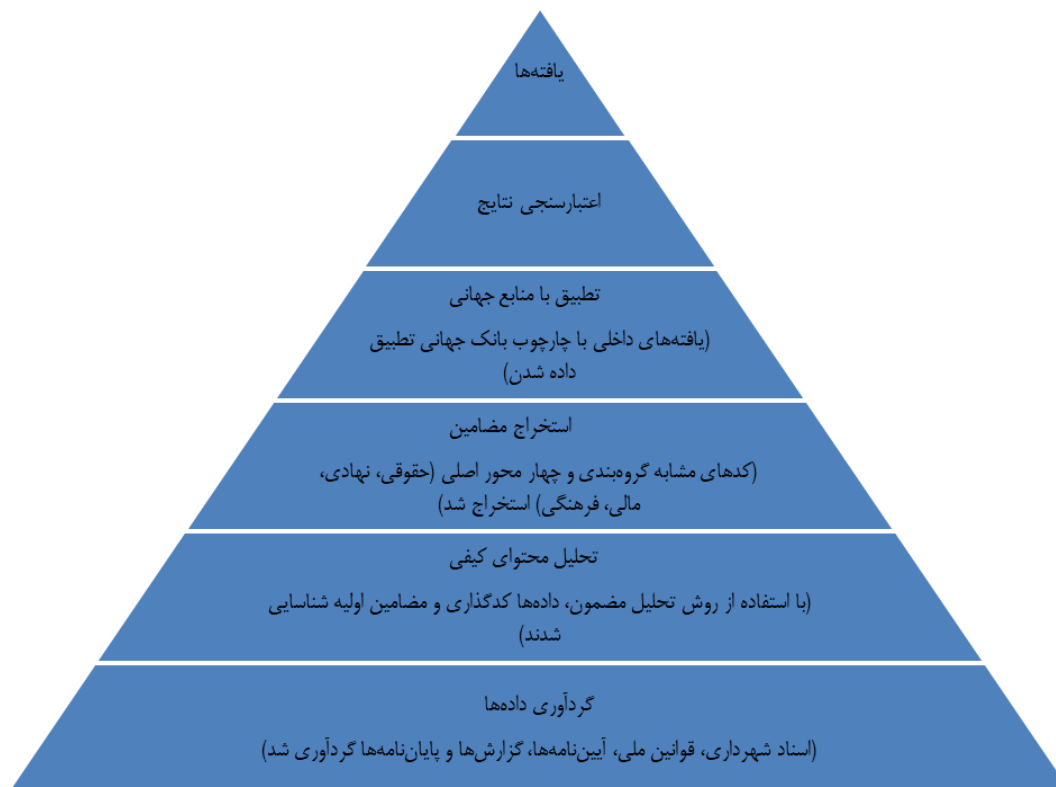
یافته‌ها

اعتبارسنجی نتایج

تطبیق با منابع جهانی

(یافته‌های داخلی با چارچوب بانک جهانی تطبیق داده شدن)

استخراج مضامین

(کدهای مشابه گروه‌بندی و چهار محور اصلی (حقوقی، نهادی، مالی، فرهنگی) استخراج شد)

تحلیل محتوای کیفی

(با استفاده از روش تحلیل مضمون، داده‌ها کدگذاری و مضامین اولیه شناسایی شدند)

گردآوری داده‌ها

(اسناد شهرداری، قوانین ملی، آیین‌نامه‌ها، گزارش‌ها و پایان‌نامه‌ها گردآوری شد)